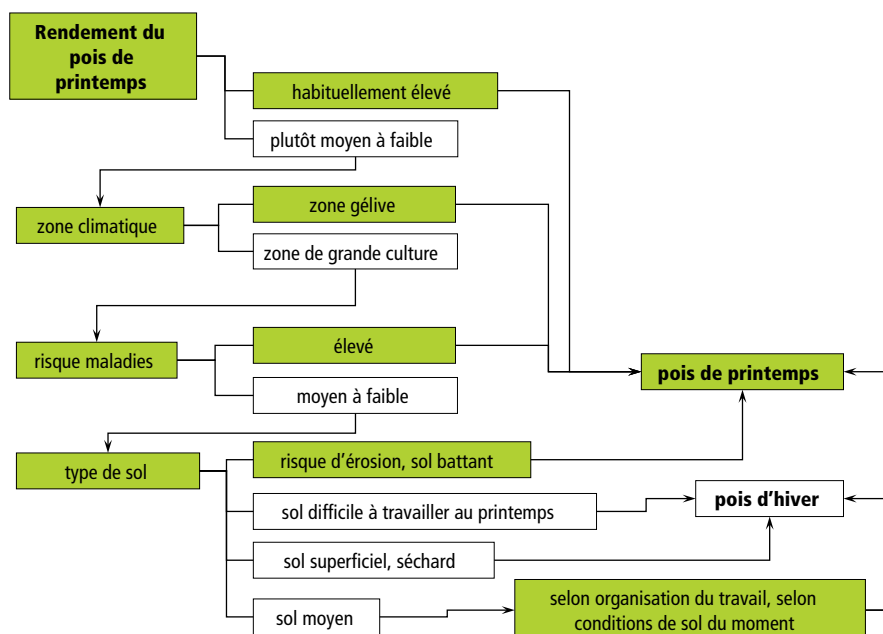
Rendement du pois de printemps

habituellement élevé

plutôt moyen à faible

zone climatique

zone gélive

zone de grande culture

risque maladies

élevé

moyen à faible

type de sol

risque d'érosion, sol battant

sol difficile à travailler au printemps

sol superficiel, séchard

sol moyen

pois de printemps

pois d'hiver

selon organisation du travail, selon conditions de sol du moment